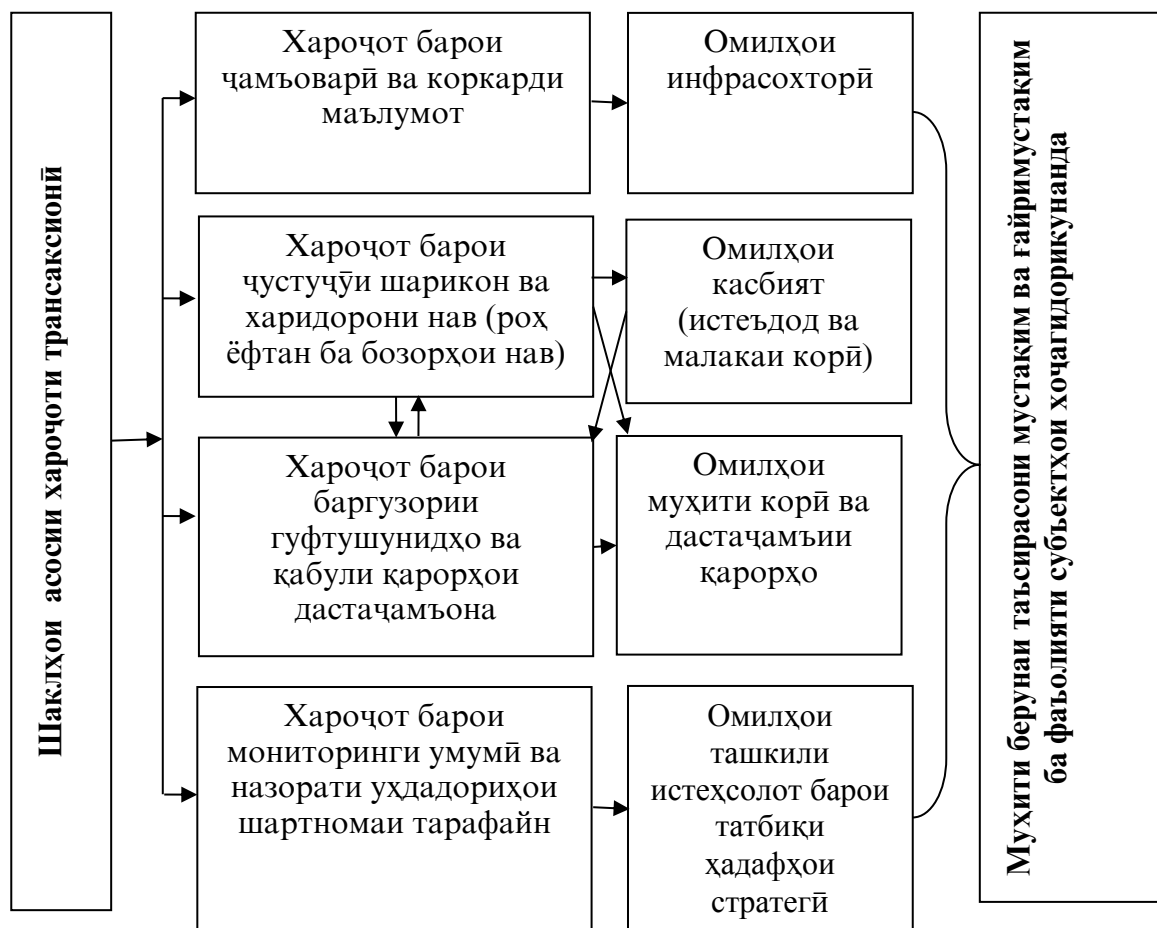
Шаклҳои асосии хароҷоти трансаксионӣ

Хароҷот барои ҷамъоварӣ ва коркарди маълумот

Омилҳои инфрасохторӣ

Хароҷот барои ҷустуҷӯи шарикон ва харидорони нав (роҳ ёфтан ба бозорҳои нав)

Омилҳои касбият (истеъдод ва малакаи корӣ)

Хароҷот барои баргузории гуфтушунидҳо ва қабули қарорҳои дастаҷамъона

Омилҳои муҳити корӣ ва дастаҷамъии қарорҳо

Хароҷот барои мониторинги умумӣ ва назорати уҳдадориҳои шартномаи тарафайн

Омилҳои ташкили истеҳсолот барои татбиқи ҳадафҳои стратегӣ

Муҳити берунаи таъсирасони мустақим ва ғайримустақим ба фаъолияти субъектҳои хоҷагидорикунанда